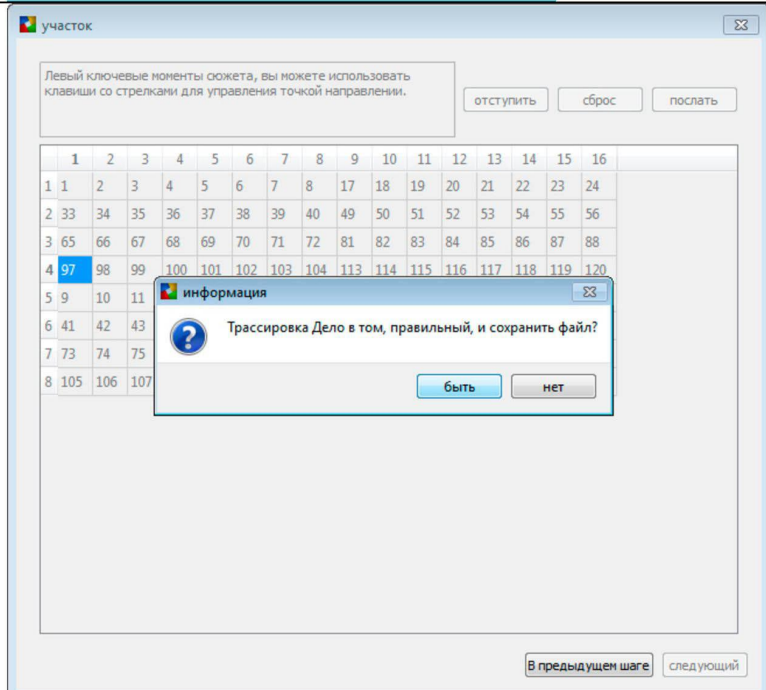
участок

Левый ключевые моменты сюжета, вы можете использовать клавиши со стрелками для управления точкой направлении.

отступить сброс послать

| | 1 | 2 | 3 | 4 | 5 | 6 | 7 | 8 | 9 | 10 | 11 | 12 | 13 | 14 | 15 | 16 |
|---|---|---|---|---|---|---|---|---|---|---|---|---|---|---|---|---|
| 1 | 1 | 2 | 3 | 4 | 5 | 6 | 7 | 8 | 17 | 18 | 19 | 20 | 21 | 22 | 23 | 24 |
| 2 | 33 | 34 | 35 | 36 | 37 | 38 | 39 | 40 | 49 | 50 | 51 | 52 | 53 | 54 | 55 | 56 |
| 3 | 65 | 66 | 67 | 68 | 69 | 70 | 71 | 72 | 81 | 82 | 83 | 84 | 85 | 86 | 87 | 88 |
| 4 | 97 | 98 | 99 | 100 | 101 | 102 | 103 | 104 | 113 | 114 | 115 | 116 | 117 | 118 | 119 | 120 |
| 5 | 9 | 10 | 11 | | | | | | | | | | | | | |
| 6 | 41 | 42 | 43 | | | | | | | | | | | | | |
| 7 | 73 | 74 | 75 | | | | | | | | | | | | | |
| 8 | 105 | 106 | 107 | | | | | | | | | | | | | |

информация

Трассировка Дело в том, правильный, и сохранить файл?

быть нет

В предыдущем шаге следующий